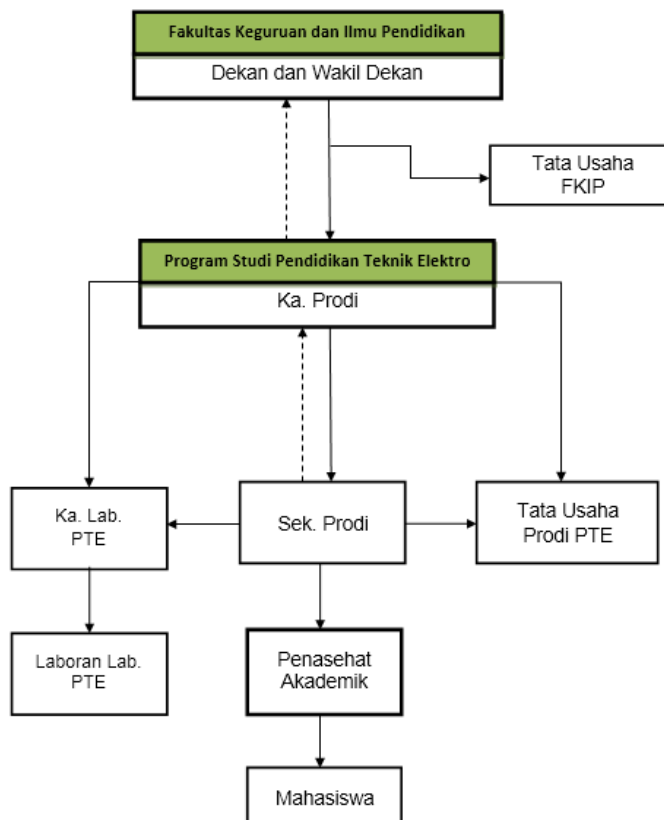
Fakultas Keguruan dan Ilmu Pendidikan
Dekan dan Wakil Dekan

Tata Usaha FKIP

Program Studi Pendidikan Teknik Elektro
Ka. Prodi

Ka. Lab. PTE

Sek. Prodi

Tata Usaha Prodi PTE

Laboran Lab. PTE

Penasehat Akademik

Mahasiswa